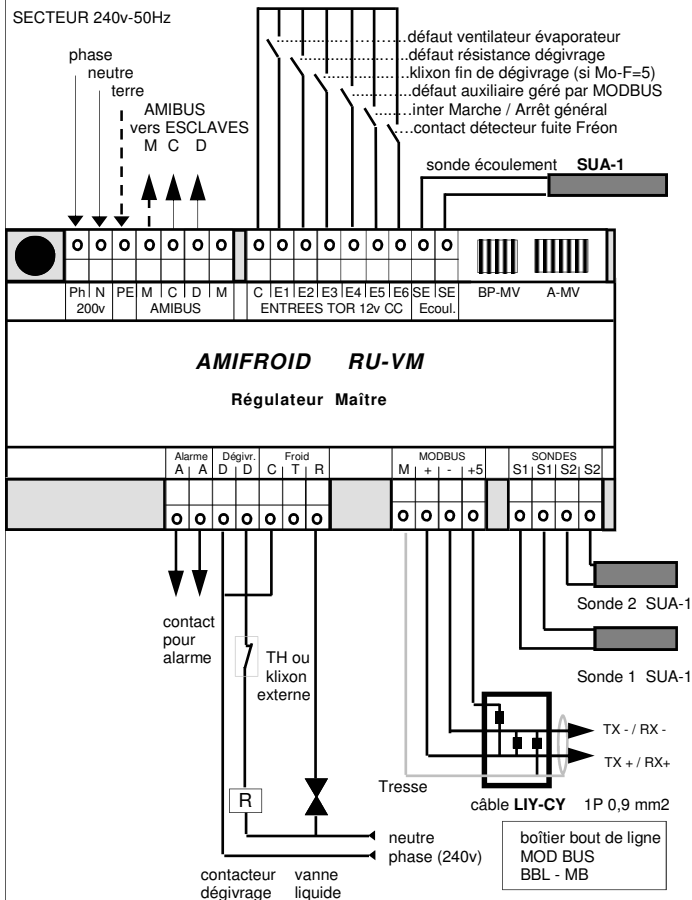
SECTEUR 240v-50Hz

phase
neutre
terre

AMIBUS
vers ESCLAVES
M C D

défaut ventilateur évaporateur
défaut résistance dégivrage
klixon fin de dégivrage (si Mo-F=5)
défaut auxiliaire géré par MODBUS
inter Marche / Arrêt général
contact détecteur fuite Fréon

sonde écoulement **SUA-1**

| Ph | N | PE | M | C | D | M | C | E1 | E2 | E3 | E4 | E5 | E6 | SE | SE |
|---|---|---|---|---|---|---|---|---|---|---|---|---|---|---|---|
| 200v | | | AMIBUS | | | | ENTREES TOR 12v CC | | | | | | | Ecoul. | |

BP-MV A-MV

***AMIFROID RU-VM***

**Régulateur Maître**

| Alarme | | Dégivr. | | Froid | | | MODBUS | | | | SONDES | | | |
|---|---|---|---|---|---|---|---|---|---|---|---|---|---|---|
| A | A | D | D | C | T | R | M | + | - | +5 | S1 | S1 | S2 | S2 |

contact pour alarme

TH ou klixon externe

R

Sonde 2 SUA-1

Sonde 1 SUA-1

TX - / RX -

TX + / RX+

Tresse

câble **LIY-CY** 1P 0,9 mm2

neutre
phase (240v)

contacteur dégivrage

vanne liquide

boîtier bout de ligne
MOD BUS
BBL - MB